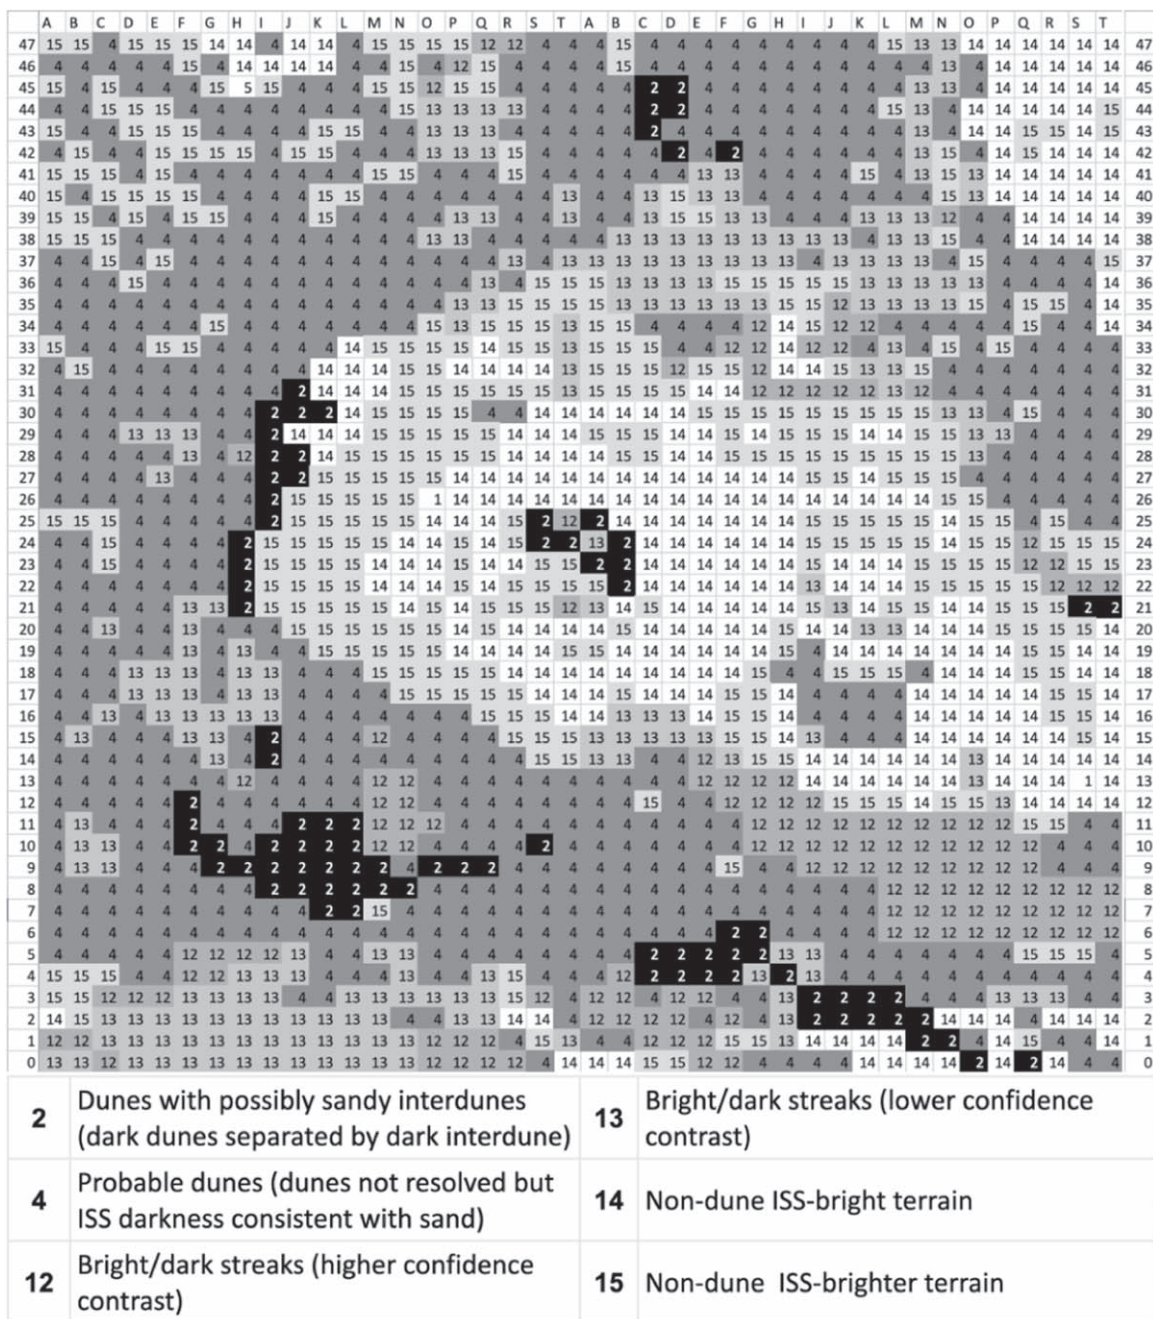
|  | A | B | C | D | E | F | G | H | I | J | K | L | M | N | O | P | Q | R | S | T | A | B | C | D | E | F | G | H | I | J | K | L | M | N | O | P | Q | R | S | T |  |
|---|---|---|---|---|---|---|---|---|---|---|---|---|---|---|---|---|---|---|---|---|---|---|---|---|---|---|---|---|---|---|---|---|---|---|---|---|---|---|---|---|---|
| 47 | 15 | 15 | 4 | 15 | 15 | 15 | 14 | 14 | 4 | 14 | 14 | 4 | 15 | 15 | 15 | 15 | 12 | 12 | 4 | 4 | 4 | 15 | 4 | 4 | 4 | 4 | 4 | 4 | 4 | 4 | 4 | 15 | 13 | 13 | 14 | 14 | 14 | 14 | 14 | 14 | 47 |
| 46 | 4 | 4 | 4 | 4 | 4 | 15 | 4 | 14 | 14 | 14 | 14 | 4 | 4 | 15 | 4 | 12 | 15 | 4 | 4 | 4 | 4 | 15 | 4 | 4 | 4 | 4 | 4 | 4 | 4 | 4 | 4 | 4 | 4 | 13 | 4 | 14 | 14 | 14 | 14 | 14 | 46 |
| 45 | 15 | 4 | 15 | 4 | 4 | 4 | 15 | 5 | 15 | 4 | 4 | 4 | 15 | 15 | 12 | 15 | 15 | 4 | 4 | 4 | 4 | 4 | 2 | 2 | 4 | 4 | 4 | 4 | 4 | 4 | 4 | 4 | 13 | 13 | 4 | 14 | 14 | 14 | 14 | 14 | 45 |
| 44 | 4 | 4 | 15 | 15 | 15 | 4 | 4 | 4 | 4 | 4 | 4 | 4 | 4 | 15 | 13 | 13 | 13 | 13 | 4 | 4 | 4 | 4 | 2 | 2 | 4 | 4 | 4 | 4 | 4 | 4 | 4 | 15 | 13 | 4 | 14 | 14 | 14 | 14 | 14 | 15 | 44 |
| 43 | 15 | 4 | 4 | 15 | 15 | 15 | 4 | 4 | 4 | 4 | 15 | 15 | 4 | 4 | 13 | 13 | 13 | 4 | 4 | 4 | 4 | 4 | 2 | 4 | 4 | 4 | 4 | 4 | 4 | 4 | 4 | 4 | 13 | 4 | 14 | 14 | 15 | 15 | 14 | 15 | 43 |
| 42 | 4 | 15 | 4 | 4 | 15 | 15 | 15 | 15 | 4 | 15 | 15 | 4 | 4 | 4 | 13 | 13 | 13 | 15 | 4 | 4 | 4 | 4 | 4 | 2 | 4 | 2 | 4 | 4 | 4 | 4 | 4 | 4 | 13 | 15 | 4 | 14 | 15 | 14 | 14 | 14 | 42 |
| 41 | 15 | 15 | 15 | 4 | 15 | 4 | 4 | 4 | 4 | 4 | 4 | 4 | 15 | 15 | 4 | 4 | 4 | 15 | 4 | 4 | 4 | 4 | 4 | 4 | 13 | 13 | 4 | 4 | 4 | 4 | 15 | 4 | 13 | 15 | 13 | 14 | 14 | 14 | 14 | 14 | 41 |
| 40 | 15 | 4 | 15 | 15 | 15 | 15 | 4 | 4 | 4 | 4 | 15 | 15 | 4 | 4 | 4 | 4 | 4 | 4 | 4 | 13 | 4 | 4 | 13 | 15 | 13 | 13 | 4 | 4 | 4 | 4 | 4 | 4 | 15 | 13 | 14 | 14 | 14 | 14 | 14 | 14 | 40 |
| 39 | 15 | 15 | 4 | 15 | 4 | 15 | 15 | 4 | 4 | 4 | 15 | 4 | 4 | 4 | 4 | 13 | 13 | 4 | 4 | 13 | 4 | 4 | 13 | 15 | 15 | 13 | 13 | 4 | 4 | 4 | 13 | 13 | 13 | 12 | 4 | 4 | 14 | 14 | 14 | 14 | 39 |
| 38 | 15 | 15 | 15 | 4 | 4 | 4 | 4 | 4 | 4 | 4 | 4 | 4 | 4 | 4 | 13 | 13 | 4 | 4 | 4 | 4 | 4 | 13 | 13 | 13 | 13 | 13 | 13 | 13 | 13 | 13 | 4 | 13 | 13 | 15 | 4 | 4 | 14 | 14 | 14 | 14 | 38 |
| 37 | 4 | 4 | 15 | 4 | 15 | 4 | 4 | 4 | 4 | 4 | 4 | 4 | 4 | 4 | 4 | 4 | 4 | 4 | 13 | 4 | 13 | 13 | 13 | 13 | 13 | 13 | 13 | 13 | 4 | 13 | 13 | 13 | 13 | 4 | 15 | 4 | 4 | 4 | 4 | 15 | 37 |
| 36 | 4 | 4 | 4 | 15 | 4 | 4 | 4 | 4 | 4 | 4 | 4 | 4 | 4 | 4 | 4 | 4 | 13 | 4 | 15 | 15 | 15 | 13 | 13 | 13 | 13 | 15 | 15 | 15 | 15 | 15 | 13 | 13 | 13 | 13 | 13 | 4 | 4 | 4 | 4 | 14 | 36 |
| 35 | 4 | 4 | 4 | 4 | 4 | 4 | 4 | 4 | 4 | 4 | 4 | 4 | 4 | 4 | 4 | 13 | 13 | 15 | 15 | 15 | 15 | 13 | 13 | 13 | 13 | 13 | 13 | 15 | 15 | 12 | 13 | 13 | 13 | 13 | 15 | 4 | 15 | 15 | 4 | 14 | 35 |
| 34 | 4 | 4 | 4 | 4 | 4 | 15 | 4 | 4 | 4 | 4 | 4 | 4 | 4 | 4 | 15 | 13 | 15 | 15 | 15 | 13 | 15 | 15 | 4 | 4 | 4 | 12 | 14 | 15 | 12 | 12 | 4 | 4 | 4 | 4 | 4 | 4 | 15 | 4 | 4 | 14 | 34 |
| 33 | 15 | 4 | 4 | 4 | 15 | 15 | 4 | 4 | 4 | 4 | 4 | 14 | 15 | 15 | 15 | 15 | 14 | 15 | 15 | 13 | 15 | 15 | 15 | 4 | 4 | 12 | 12 | 14 | 12 | 12 | 4 | 13 | 4 | 15 | 4 | 15 | 4 | 4 | 4 | 4 | 33 |
| 32 | 4 | 15 | 4 | 4 | 4 | 4 | 4 | 4 | 4 | 4 | 14 | 14 | 14 | 15 | 15 | 14 | 14 | 14 | 13 | 15 | 15 | 15 | 15 | 12 | 15 | 15 | 12 | 14 | 14 | 15 | 13 | 13 | 15 | 4 | 4 | 4 | 4 | 4 | 4 | 4 | 32 |
| 31 | 4 | 4 | 4 | 4 | 4 | 4 | 4 | 4 | 4 | 2 | 14 | 14 | 14 | 15 | 15 | 15 | 15 | 15 | 15 | 13 | 15 | 15 | 15 | 15 | 14 | 14 | 12 | 12 | 12 | 12 | 12 | 13 | 12 | 4 | 4 | 4 | 4 | 4 | 4 | 4 | 31 |
| 30 | 4 | 4 | 4 | 4 | 4 | 4 | 4 | 4 | 2 | 2 | 2 | 14 | 15 | 15 | 15 | 15 | 4 | 4 | 14 | 14 | 14 | 14 | 14 | 14 | 14 | 15 | 15 | 15 | 15 | 15 | 15 | 15 | 15 | 13 | 13 | 4 | 15 | 4 | 4 | 4 | 30 |
| 29 | 4 | 4 | 4 | 13 | 13 | 4 | 4 | 4 | 2 | 14 | 14 | 14 | 15 | 15 | 15 | 15 | 15 | 14 | 14 | 14 | 14 | 15 | 15 | 15 | 14 | 15 | 14 | 15 | 15 | 15 | 14 | 14 | 15 | 15 | 13 | 13 | 4 | 4 | 4 | 4 | 29 |
| 28 | 4 | 4 | 4 | 4 | 4 | 13 | 4 | 12 | 2 | 2 | 14 | 15 | 15 | 15 | 15 | 15 | 14 | 14 | 14 | 14 | 15 | 15 | 15 | 14 | 14 | 15 | 14 | 15 | 15 | 15 | 15 | 15 | 15 | 15 | 13 | 4 | 4 | 4 | 4 | 4 | 28 |
| 27 | 4 | 4 | 4 | 13 | 4 | 4 | 4 | 4 | 2 | 2 | 15 | 15 | 15 | 15 | 15 | 14 | 14 | 14 | 14 | 14 | 14 | 14 | 14 | 14 | 14 | 14 | 14 | 14 | 15 | 15 | 14 | 15 | 15 | 15 | 4 | 4 | 4 | 4 | 4 | 4 | 27 |
| 26 | 4 | 4 | 4 | 4 | 4 | 4 | 4 | 4 | 2 | 15 | 15 | 15 | 15 | 15 | 1 | 14 | 14 | 14 | 14 | 14 | 14 | 14 | 14 | 14 | 14 | 14 | 14 | 14 | 14 | 14 | 14 | 14 | 14 | 15 | 15 | 4 | 4 | 4 | 4 | 4 | 26 |
| 25 | 15 | 15 | 15 | 4 | 4 | 4 | 4 | 4 | 2 | 15 | 15 | 15 | 15 | 15 | 14 | 14 | 14 | 15 | 2 | 12 | 2 | 14 | 14 | 14 | 14 | 14 | 14 | 14 | 15 | 15 | 15 | 15 | 15 | 14 | 15 | 15 | 4 | 15 | 4 | 4 | 25 |
| 24 | 4 | 4 | 15 | 4 | 4 | 4 | 4 | 2 | 15 | 15 | 15 | 15 | 15 | 14 | 14 | 15 | 14 | 15 | 2 | 2 | 13 | 2 | 14 | 14 | 14 | 14 | 14 | 14 | 15 | 15 | 15 | 15 | 15 | 14 | 15 | 15 | 12 | 15 | 15 | 15 | 24 |
| 23 | 4 | 4 | 15 | 4 | 4 | 4 | 4 | 2 | 15 | 15 | 15 | 15 | 14 | 14 | 14 | 15 | 14 | 14 | 15 | 15 | 2 | 2 | 14 | 14 | 14 | 14 | 14 | 14 | 15 | 14 | 15 | 14 | 15 | 15 | 15 | 15 | 12 | 12 | 15 | 15 | 23 |
| 22 | 4 | 4 | 4 | 4 | 4 | 4 | 4 | 2 | 15 | 15 | 15 | 15 | 14 | 14 | 14 | 15 | 14 | 15 | 15 | 15 | 15 | 2 | 14 | 14 | 14 | 14 | 14 | 14 | 13 | 14 | 14 | 14 | 15 | 15 | 15 | 15 | 15 | 12 | 12 | 12 | 22 |
| 21 | 4 | 4 | 4 | 4 | 4 | 13 | 13 | 2 | 15 | 15 | 15 | 15 | 15 | 14 | 15 | 14 | 15 | 15 | 15 | 12 | 13 | 14 | 15 | 14 | 14 | 14 | 14 | 15 | 13 | 14 | 15 | 15 | 14 | 14 | 15 | 15 | 15 | 15 | 2 | 2 | 21 |
| 20 | 4 | 4 | 13 | 4 | 4 | 4 | 13 | 4 | 4 | 15 | 15 | 15 | 15 | 15 | 15 | 14 | 15 | 14 | 14 | 14 | 14 | 15 | 14 | 14 | 14 | 14 | 14 | 15 | 14 | 14 | 13 | 13 | 14 | 14 | 14 | 15 | 15 | 15 | 15 | 14 | 20 |
| 19 | 4 | 4 | 4 | 4 | 4 | 13 | 4 | 13 | 4 | 4 | 15 | 15 | 15 | 15 | 15 | 14 | 14 | 14 | 14 | 15 | 15 | 14 | 14 | 14 | 14 | 14 | 14 | 15 | 4 | 14 | 14 | 14 | 14 | 14 | 14 | 14 | 15 | 15 | 14 | 14 | 19 |
| 18 | 4 | 4 | 4 | 13 | 13 | 13 | 4 | 13 | 13 | 4 | 4 | 4 | 15 | 15 | 15 | 15 | 15 | 14 | 14 | 14 | 14 | 14 | 14 | 14 | 14 | 14 | 15 | 4 | 4 | 15 | 15 | 15 | 4 | 14 | 14 | 14 | 15 | 15 | 14 | 14 | 18 |
| 17 | 4 | 4 | 4 | 13 | 13 | 13 | 4 | 13 | 13 | 4 | 4 | 4 | 4 | 15 | 15 | 15 | 15 | 15 | 14 | 14 | 14 | 15 | 14 | 14 | 14 | 15 | 15 | 14 | 4 | 4 | 4 | 4 | 4 | 14 | 14 | 14 | 14 | 15 | 15 | 14 | 17 |
| 16 | 4 | 4 | 13 | 4 | 13 | 13 | 13 | 13 | 13 | 4 | 4 | 4 | 4 | 4 | 4 | 4 | 15 | 15 | 15 | 14 | 14 | 13 | 13 | 13 | 14 | 15 | 15 | 14 | 4 | 4 | 4 | 4 | 4 | 14 | 14 | 14 | 14 | 15 | 15 | 14 | 16 |
| 15 | 4 | 13 | 4 | 4 | 4 | 13 | 13 | 4 | 2 | 4 | 4 | 4 | 12 | 4 | 4 | 4 | 4 | 15 | 15 | 15 | 13 | 13 | 13 | 13 | 13 | 15 | 15 | 14 | 13 | 4 | 4 | 4 | 4 | 14 | 14 | 14 | 14 | 14 | 15 | 14 | 15 |
| 14 | 4 | 4 | 4 | 4 | 4 | 4 | 13 | 4 | 2 | 4 | 4 | 4 | 4 | 4 | 4 | 4 | 4 | 4 | 15 | 15 | 13 | 13 | 4 | 4 | 12 | 13 | 15 | 15 | 14 | 14 | 14 | 14 | 14 | 14 | 13 | 14 | 14 | 14 | 14 | 14 | 14 |
| 13 | 4 | 4 | 4 | 4 | 4 | 4 | 4 | 12 | 4 | 4 | 4 | 4 | 12 | 12 | 4 | 4 | 4 | 4 | 4 | 4 | 4 | 4 | 4 | 4 | 12 | 12 | 12 | 12 | 14 | 14 | 14 | 14 | 14 | 14 | 13 | 14 | 14 | 14 | 1 | 14 | 13 |
| 12 | 4 | 4 | 4 | 4 | 4 | 2 | 4 | 4 | 4 | 4 | 4 | 4 | 12 | 12 | 4 | 4 | 4 | 4 | 4 | 4 | 4 | 4 | 15 | 4 | 4 | 12 | 12 | 12 | 12 | 15 | 15 | 15 | 15 | 14 | 15 | 15 | 13 | 14 | 14 | 14 | 12 |
| 11 | 4 | 13 | 4 | 4 | 4 | 2 | 4 | 4 | 4 | 2 | 2 | 2 | 12 | 12 | 12 | 4 | 4 | 4 | 4 | 4 | 4 | 4 | 4 | 4 | 4 | 12 | 12 | 12 | 12 | 12 | 12 | 12 | 12 | 12 | 12 | 12 | 15 | 15 | 4 | 4 | 11 |
| 10 | 4 | 13 | 13 | 4 | 4 | 2 | 2 | 4 | 2 | 2 | 2 | 2 | 12 | 12 | 4 | 4 | 4 | 4 | 2 | 4 | 4 | 4 | 4 | 4 | 4 | 12 | 12 | 12 | 12 | 12 | 12 | 12 | 12 | 12 | 12 | 12 | 12 | 4 | 4 | 4 | 10 |
| 9 | 4 | 13 | 13 | 4 | 4 | 2 | 2 | 2 | 2 | 2 | 2 | 2 | 2 | 4 | 2 | 2 | 2 | 4 | 4 | 4 | 4 | 4 | 4 | 4 | 15 | 4 | 4 | 12 | 12 | 12 | 12 | 12 | 12 | 12 | 12 | 12 | 12 | 4 | 4 | 4 | 9 |
| 8 | 4 | 4 | 4 | 4 | 4 | 4 | 4 | 4 | 2 | 2 | 2 | 2 | 2 | 2 | 4 | 4 | 4 | 4 | 4 | 4 | 4 | 4 | 4 | 4 | 4 | 4 | 4 | 4 | 4 | 4 | 4 | 12 | 12 | 12 | 12 | 12 | 12 | 12 | 12 | 12 | 8 |
| 7 | 4 | 4 | 4 | 4 | 4 | 4 | 4 | 4 | 4 | 4 | 2 | 2 | 15 | 4 | 4 | 4 | 4 | 4 | 4 | 4 | 4 | 4 | 4 | 4 | 4 | 4 | 4 | 4 | 4 | 4 | 4 | 12 | 12 | 12 | 12 | 12 | 12 | 12 | 12 | 12 | 7 |
| 6 | 4 | 4 | 4 | 4 | 4 | 4 | 4 | 4 | 4 | 4 | 4 | 4 | 4 | 4 | 4 | 4 | 4 | 4 | 4 | 4 | 4 | 4 | 4 | 4 | 4 | 2 | 2 | 4 | 4 | 4 | 4 | 12 | 12 | 12 | 12 | 12 | 12 | 12 | 12 | 12 | 6 |
| 5 | 4 | 4 | 4 | 4 | 4 | 12 | 12 | 12 | 12 | 13 | 4 | 4 | 13 | 13 | 4 | 4 | 4 | 4 | 4 | 4 | 4 | 4 | 2 | 2 | 2 | 2 | 2 | 13 | 13 | 4 | 4 | 4 | 4 | 4 | 4 | 15 | 15 | 15 | 15 | 4 | 5 |
| 4 | 15 | 15 | 15 | 4 | 4 | 12 | 12 | 13 | 13 | 13 | 4 | 4 | 4 | 13 | 4 | 4 | 13 | 15 | 4 | 4 | 4 | 12 | 2 | 2 | 2 | 2 | 13 | 2 | 13 | 4 | 4 | 4 | 4 | 4 | 4 | 4 | 15 | 15 | 15 | 4 | 4 |
| 3 | 15 | 15 | 12 | 12 | 12 | 13 | 13 | 13 | 13 | 4 | 4 | 13 | 13 | 13 | 13 | 13 | 13 | 15 | 12 | 4 | 12 | 12 | 4 | 12 | 12 | 4 | 4 | 13 | 2 | 2 | 2 | 2 | 4 | 4 | 4 | 13 | 13 | 13 | 4 | 4 | 3 |
| 2 | 14 | 15 | 13 | 13 | 13 | 13 | 13 | 13 | 13 | 13 | 13 | 13 | 13 | 4 | 13 | 13 | 14 | 14 | 4 | 12 | 12 | 12 | 12 | 4 | 12 | 4 | 12 | 4 | 2 | 2 | 2 | 2 | 2 | 14 | 14 | 14 | 4 | 14 | 14 | 14 | 2 |
| 1 | 12 | 12 | 13 | 13 | 13 | 13 | 13 | 13 | 13 | 13 | 13 | 13 | 13 | 13 | 12 | 12 | 12 | 4 | 15 | 13 | 4 | 4 | 12 | 12 | 12 | 15 | 15 | 13 | 14 | 14 | 14 | 14 | 2 | 2 | 4 | 14 | 15 | 4 | 4 | 14 | 1 |
| 0 | 13 | 13 | 12 | 13 | 13 | 13 | 13 | 13 | 13 | 13 | 13 | 13 | 13 | 13 | 12 | 12 | 12 | 12 | 4 | 14 | 14 | 14 | 15 | 15 | 12 | 12 | 4 | 4 | 4 | 4 | 14 | 14 | 14 | 14 | 2 | 14 | 2 | 14 | 4 | 4 | 0 |

| | | | |
|---|---|---|---|
| 2 | Dunes with possibly sandy interdunes (dark dunes separated by dark interdune) | 13 | Bright/dark streaks (lower confidence contrast) |
| 4 | Probable dunes (dunes not resolved but ISS darkness consistent with sand) | 14 | Non-dune ISS-bright terrain |
| 12 | Bright/dark streaks (higher confidence contrast) | 15 | Non-dune ISS-brighter terrain |